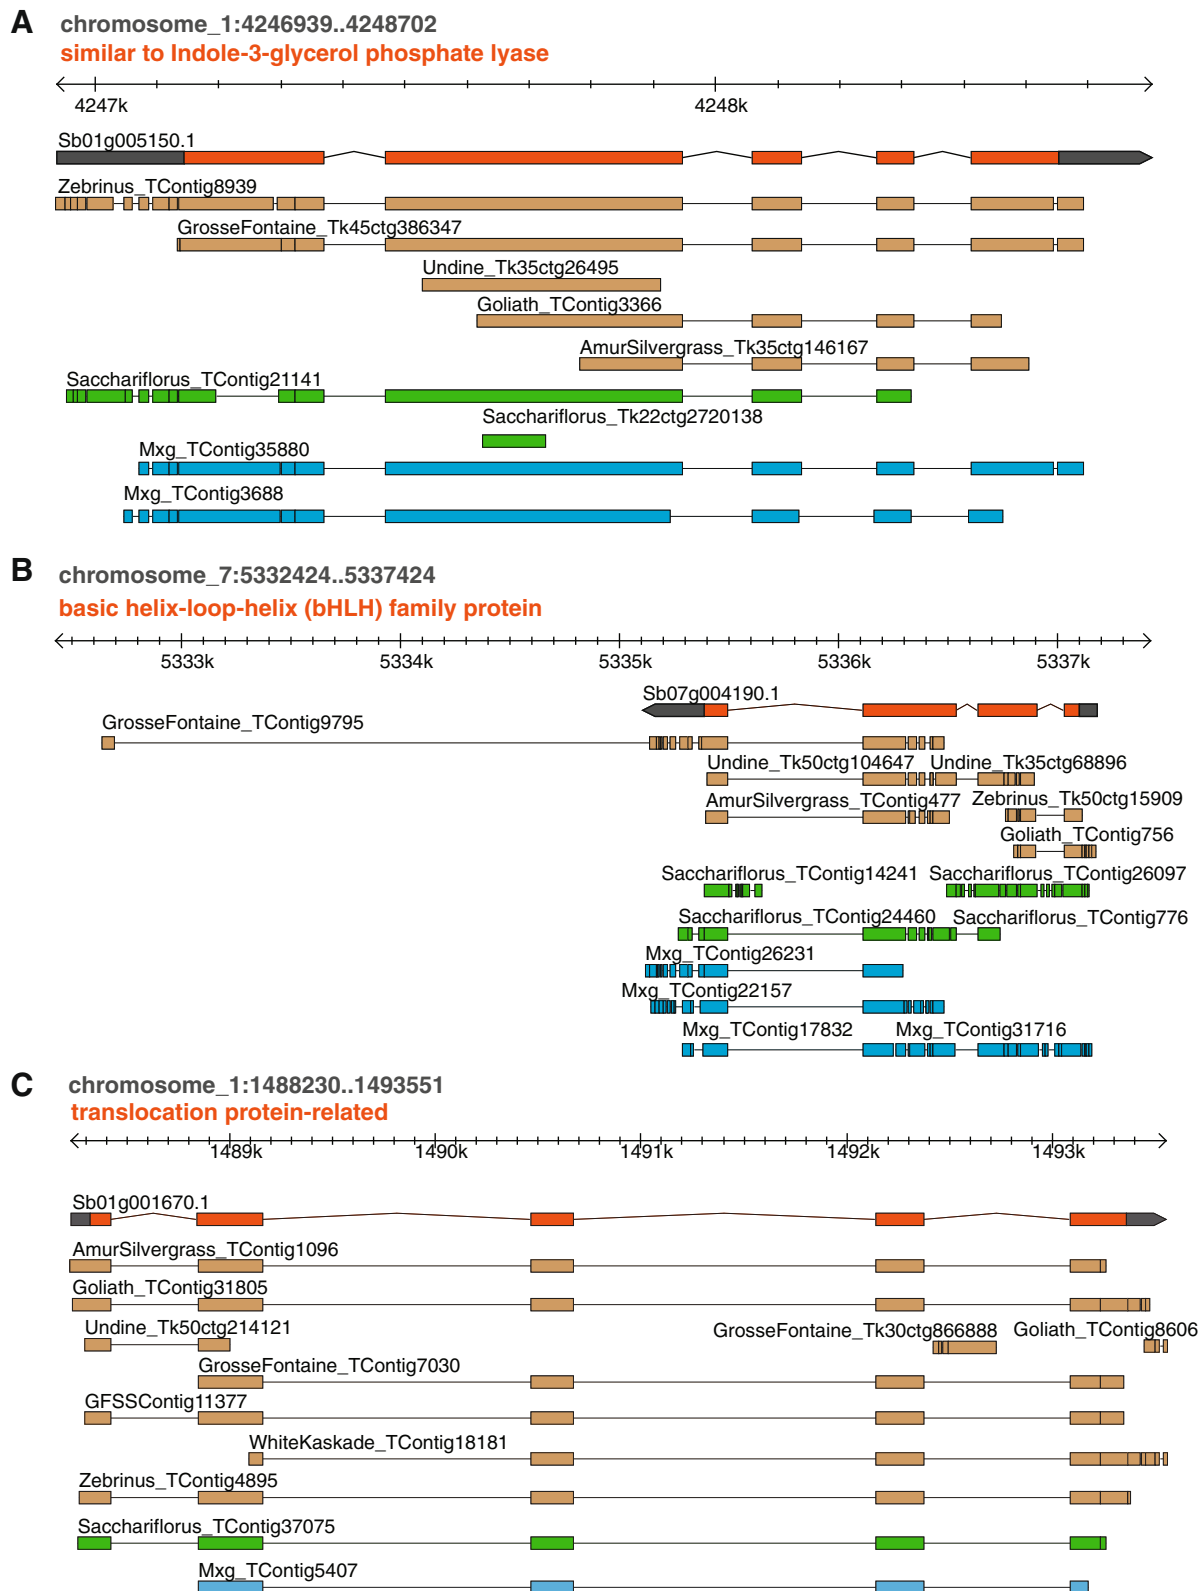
A chromosome_1:4246939..4248702
similar to Indole-3-glycerol phosphate lyase

4247k
4248k

Sb01g005150.1
Zebrinus_TContig8939
GrosseFontaine_Tk45ctg386347
Undine_Tk35ctg26495
Goliath_TContig3366
AmurSilvergrass_Tk35ctg146167
Sacchariflorus_TContig21141
Sacchariflorus_Tk22ctg2720138
Mxg_TContig35880
Mxg_TContig3688

B chromosome_7:5332424..5337424
basic helix-loop-helix (bHLH) family protein

5333k
5334k
5335k
5336k
5337k

Sb07g004190.1
GrosseFontaine_TContig9795
Undine_Tk50ctg104647
Undine_Tk35ctg68896
AmurSilvergrass_TContig477
Zebrinus_Tk50ctg15909
Goliath_TContig756
Sacchariflorus_TContig14241
Sacchariflorus_TContig26097
Sacchariflorus_TContig24460
Sacchariflorus_TContig776
Mxg_TContig26231
Mxg_TContig22157
Mxg_TContig17832
Mxg_TContig31716

C chromosome_1:1488230..1493551
translocation protein-related

1489k
1490k
1491k
1492k
1493k

Sb01g001670.1
AmurSilvergrass_TContig1096
Goliath_TContig31805
Undine_Tk50ctg214121
GrosseFontaine_Tk30ctg866888
Goliath_TContig8606
GrosseFontaine_TContig7030
GFSSContig11377
WhiteKaskade_TContig18181
Zebrinus_TContig4895
Sacchariflorus_TContig37075
Mxg_TContig5407